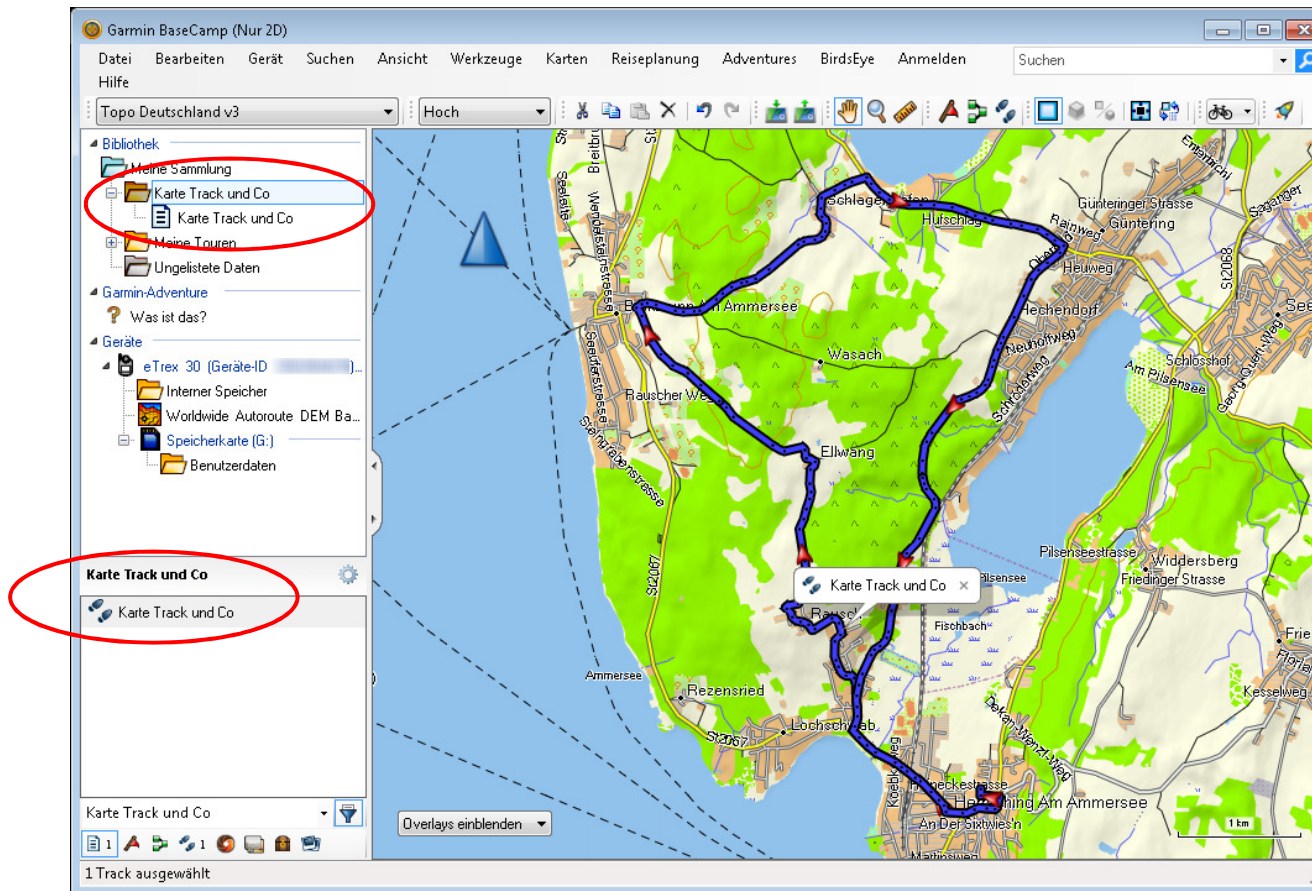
Garmin BaseCamp (Nur 2D)

Datei Bearbeiten Gerät Suchen Ansicht Werkzeuge Karten Reiseplanung Adventures BirdsEye Anmelden Hilfe

Suchen

Topo Deutschland v3
Hoch

Bibliothek
Meine Sammlung
Karte Track und Co
Karte Track und Co
Meine Touren
Ungelistete Daten
Garmin-Adventure
Was ist das?
Geräte
eTrex 30 (Geräte-ID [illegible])...
Interner Speicher
Worldwide Autoroute DEM Ba...
Speicherkarte (G:)
Benutzerdaten

Karte Track und Co
Karte Track und Co

Karte Track und Co
1 1

Overlays einblenden

Karte Track und Co

Schlagenhofen
Hutschag
Güntering
Günteringer Strasse
Rainweg
Heuweg
Hechendorf
Neuhofweg
Schlösshof
Am Pilsensee
Georg-Queri-Weg
Breitbrunn Am Ammersee
Wasach
Rauscher Weg
Ellwang
Seeuferstrasse
Steinebacherstrasse
Wendelsteinstrasse
Seeleite
Schröderweg
Pilsenseestrasse
Widdersberg
Friedinger Strasse
Pilsensee
Fischbach
Rausch
St2067
St2068
Ammersee
Rezensried
Lochschwab
Kesselweg
Hechendorf
Herrsching Am Ammersee
Dekan-Wenzl-Weg
Koeblweg
Fendeckestrasse
An Der Sixtwies'n
Mattinsweg
Sazanger
Entenbichl
Seefeld
1 km

1 Track ausgewählt